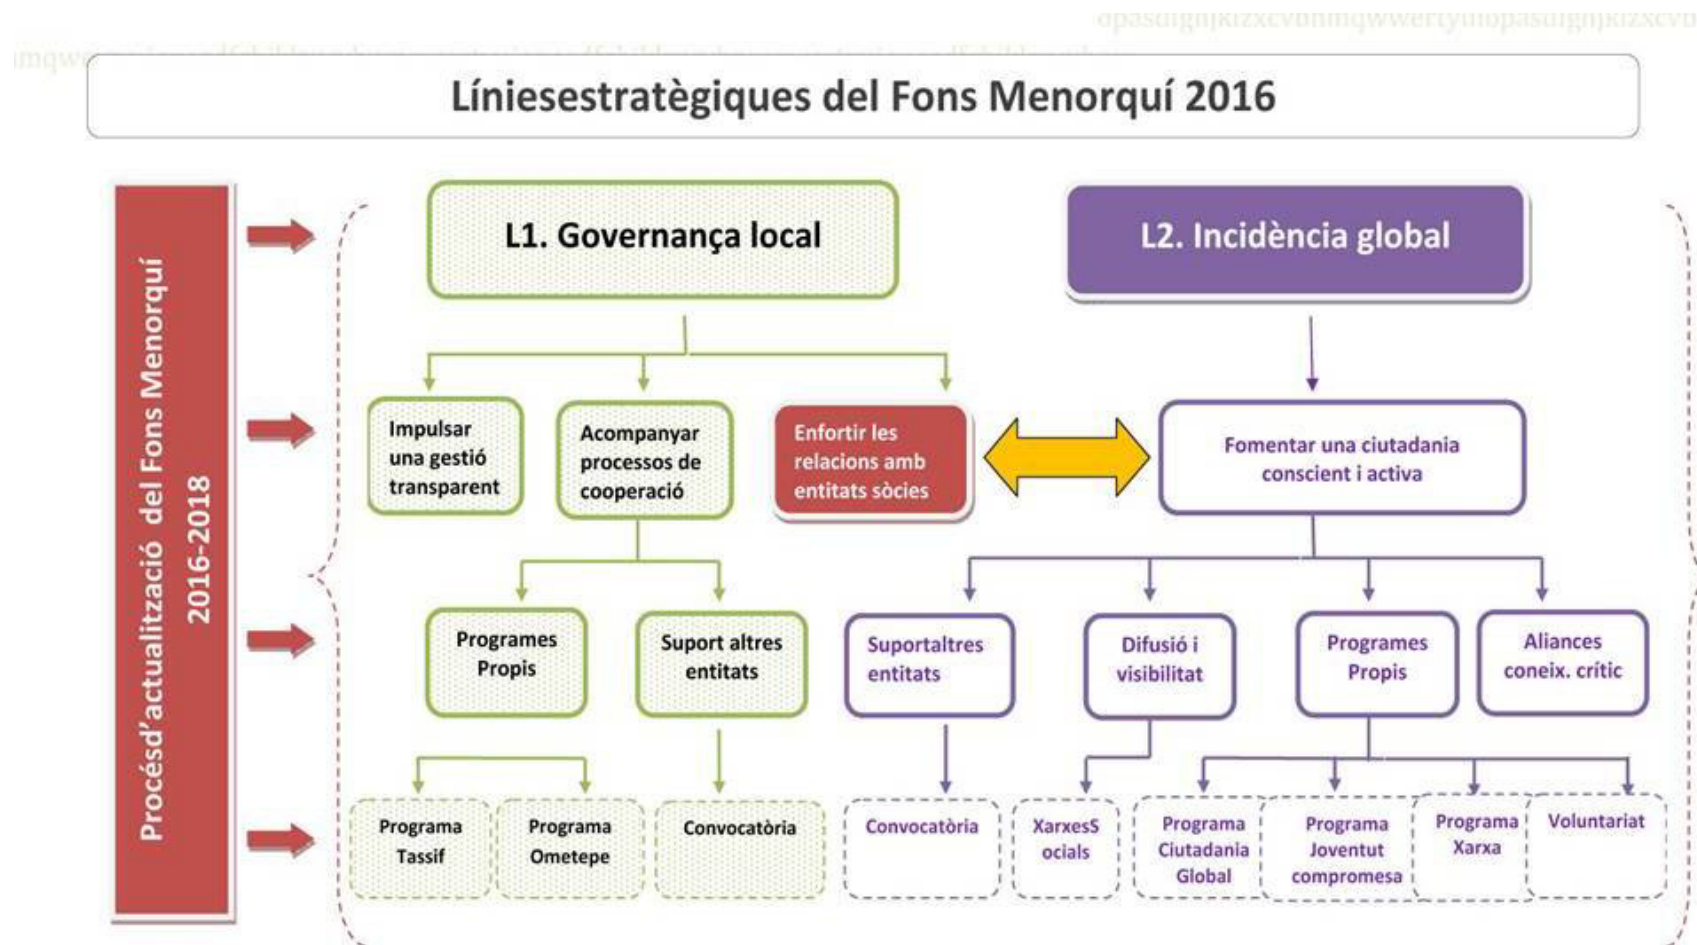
opasdfghjklzxcvbnmqwertyuiopasdfghjklzxcvb

Líniesestratègiques del Fons Menorquí 2016

Procésd'actualització del Fons Menorquí 2016-2018

L1. Governança local

L2. Incidència global

Impulsar una gestió transparent

Acompanyar processos de cooperació

Enfortir les relacions amb entitats sòcies

Fomentar una ciutadania conscient i activa

Programes Propis

Suport altres entitats

Suportaltres entitats

Difusió i visibilitat

Programes Propis

Aliances coneix. crític

Programa Tassif

Programa Ometepe

Convocatòria

Convocatòria

XarxesS ocials

Programa Ciutadania Global

Programa Joventut compromesa

Programa Xarxa

Voluntariat